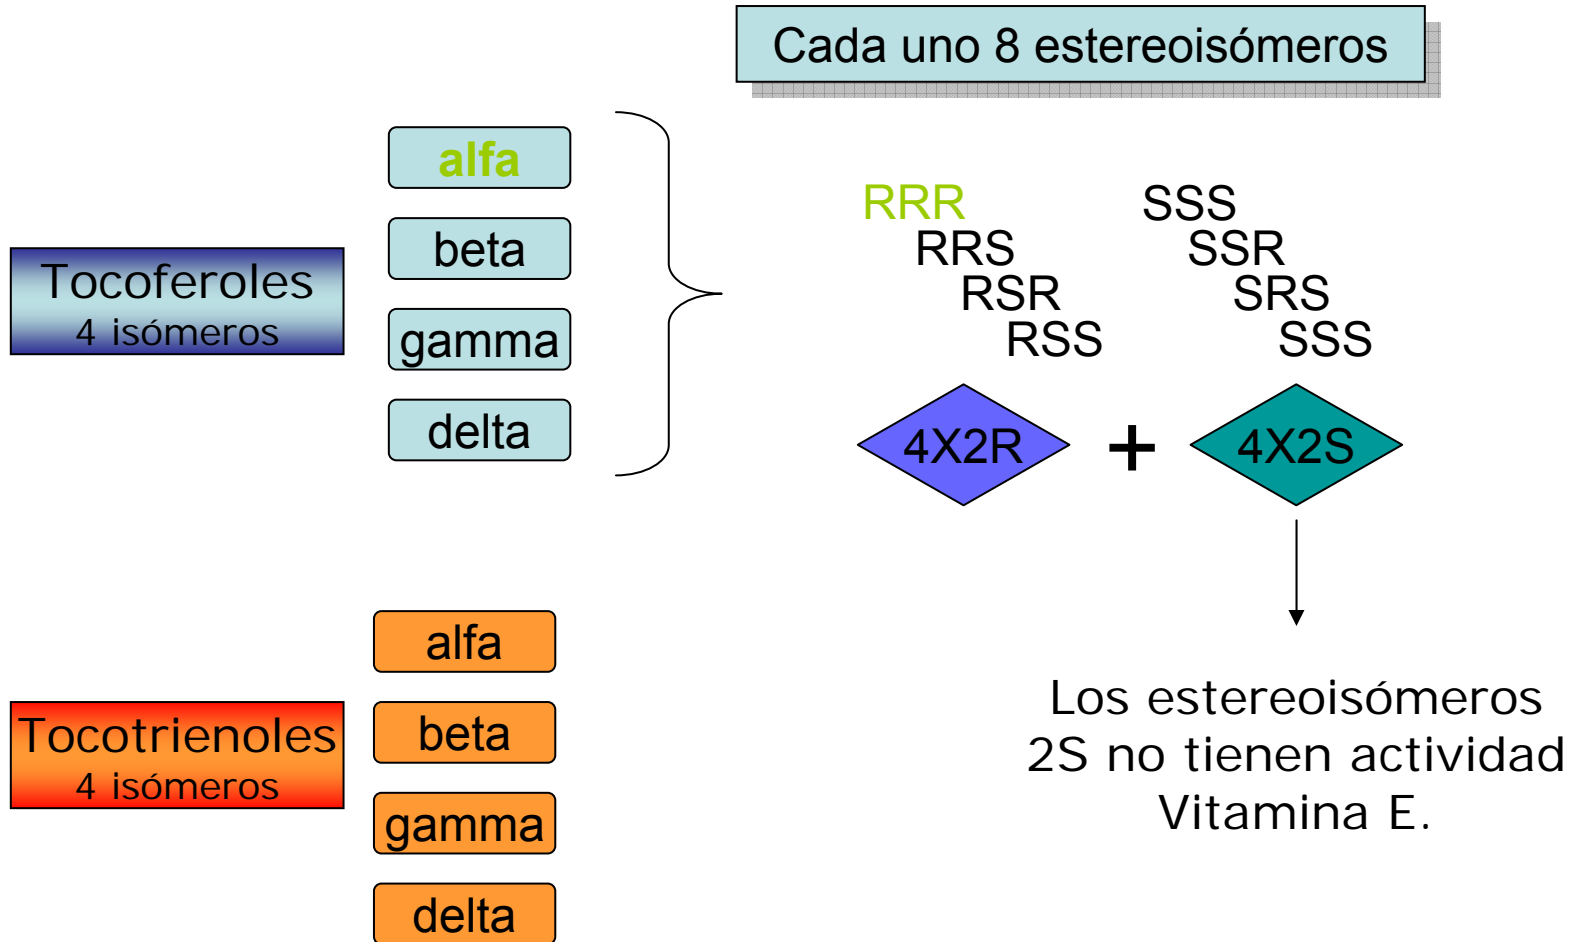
Cada uno 8 estereoisómeros

Tocoferoles
4 isómeros

alfa
beta
gamma
delta

RRR
RRS
RSR
RSS

SSS
SSR
SRS
SSS

4X2R + 4X2S

Los estereoisómeros 2S no tienen actividad Vitamina E.

Tocotrienoles
4 isómeros

alfa
beta
gamma
delta